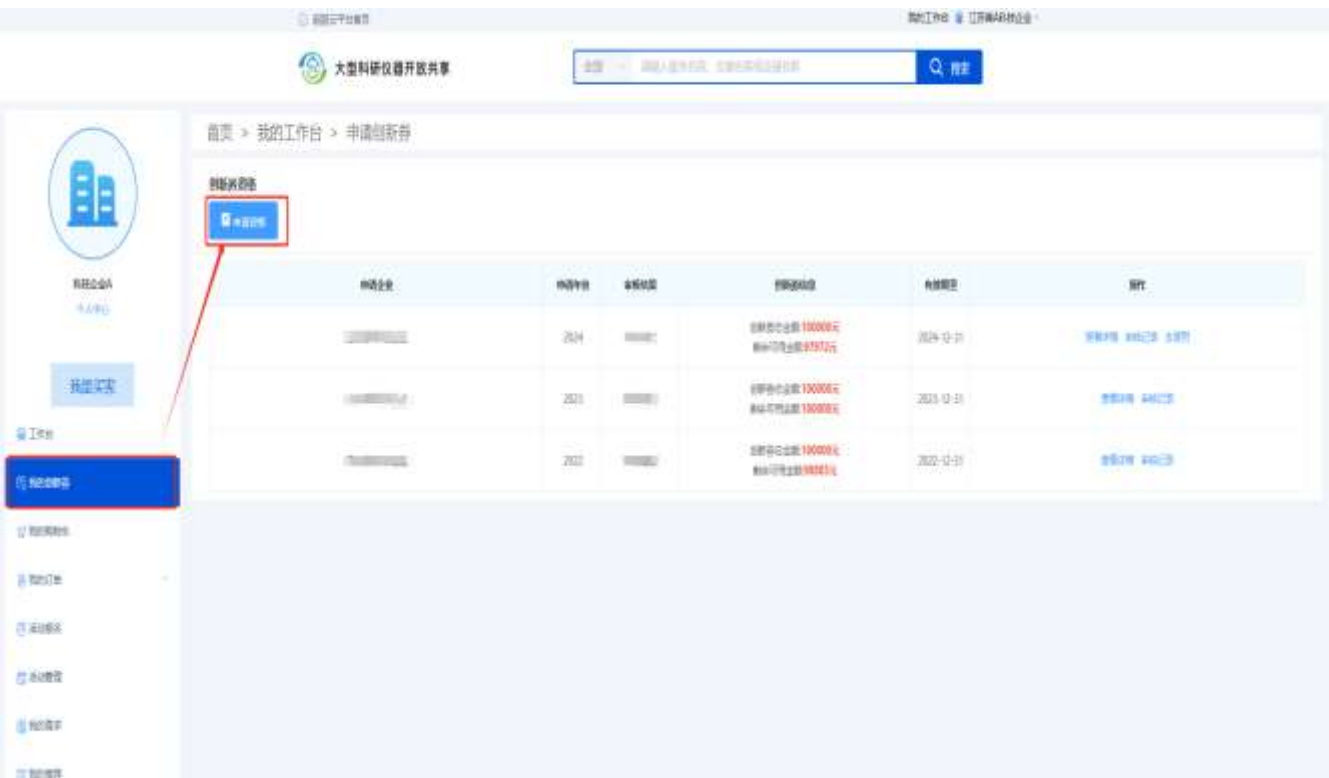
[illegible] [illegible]

大型科研仪器开放共享

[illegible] Q 搜索

首页 > 我的工作台 > 申请创新券

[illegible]

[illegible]

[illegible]

我是买家

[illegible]

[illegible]

| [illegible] | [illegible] | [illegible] | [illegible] | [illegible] | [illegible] |
|---|---|---|---|---|---|
| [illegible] | 2024 | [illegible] | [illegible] 100000元 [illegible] | 2024-12-31 | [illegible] |
| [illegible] | 2023 | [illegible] | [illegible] 100000元 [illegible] 100000元 | 2023-12-31 | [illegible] |
| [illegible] | 2022 | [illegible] | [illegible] 100000元 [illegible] | 2022-12-31 | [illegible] |

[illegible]

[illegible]

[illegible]

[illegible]

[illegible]

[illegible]